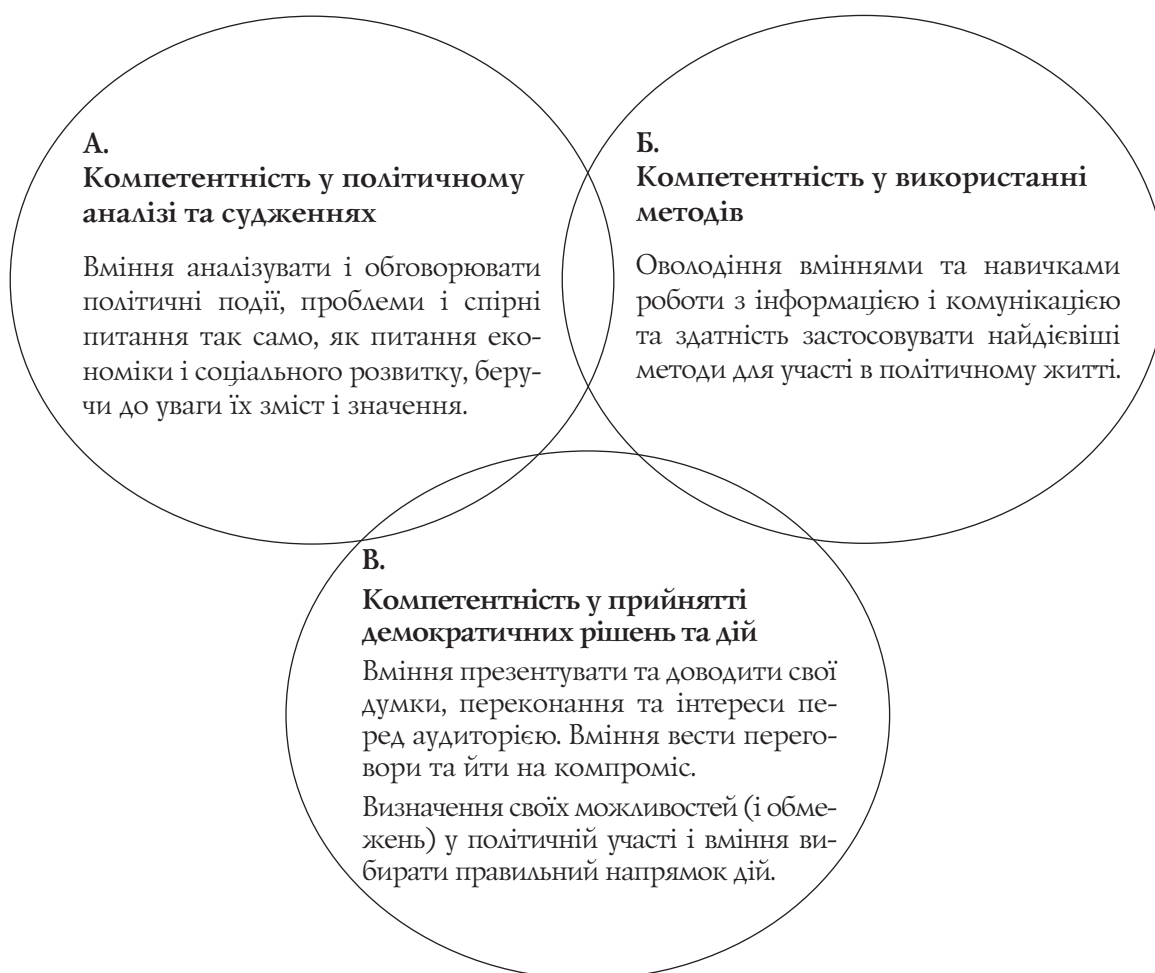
А.
Компетентність у політичному аналізі та судженнях

Вміння аналізувати і обговорювати політичні події, проблеми і спірні питання так само, як питання економіки і соціального розвитку, беручи до уваги їх зміст і значення.

Б.
Компетентність у використанні методів

Оволодіння вміннями та навичками роботи з інформацією і комунікацією та здатність застосовувати найдієвіші методи для участі в політичному житті.

В.
Компетентність у прийнятті демократичних рішень та дій

Вміння презентувати та доводити свої думки, переконання та інтереси перед аудиторією. Вміння вести переговори та йти на компроміс.

Визначення своїх можливостей (і обмежень) у політичній участі і вміння вибирати правильний напрямок дій.